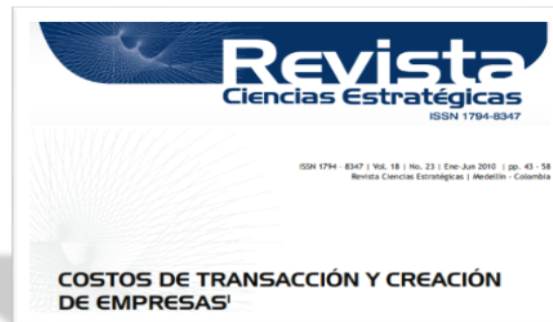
Revista
Ciencias Estratégicas
ISSN 1794-8347

ISSN 1794 - 8347 | Vol. 18 | No. 23 | Ene-Jun 2010 | pp. 43 - 58
Revista Ciencias Estratégicas | Medellín - Colombia

COSTOS DE TRANSACCIÓN Y CREACIÓN DE EMPRESAS$^1$